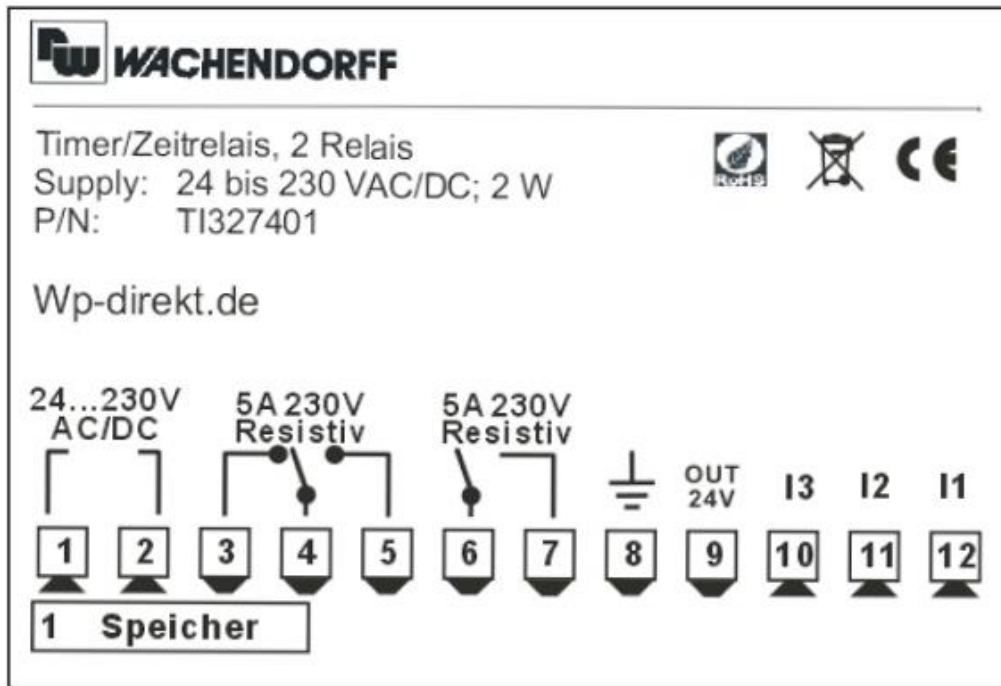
WACHENDORFF

Timer/Zeitrelais, 2 Relais
Supply: 24 bis 230 VAC/DC; 2 W
P/N: TI327401

RoHS

CE

Wp-direkt.de

24...230V AC/DC

5A 230V Resistiv

5A 230V Resistiv

OUT 24V

I3 I2 I1

1 2 3 4 5 6 7 8 9 10 11 12

1 Speicher